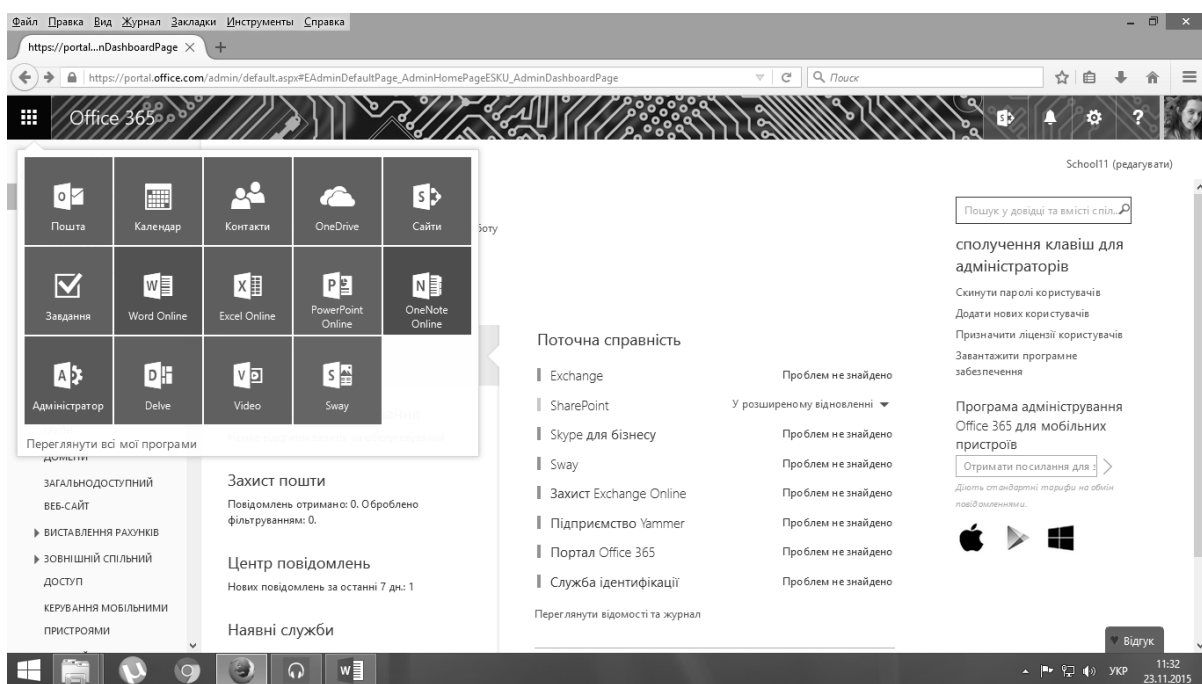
Файл Правка Вид Журнал Закладки Инструменты Справка

https://portal...nDashboardPage ×

https://portal.office.com/admin/default.aspx#EAdminDefaultPage_AdminHomePageESKU_AdminDashboardPage

Поиск

Office 365

School11 (редагувати)

Пошта
Календар
Контакти
OneDrive
Сайти
Завдання
Word Online
Excel Online
PowerPoint Online
OneNote Online
Адміністратор
Delve
Video
Sway

Переглянути всі мої програми

боту

Пошук у довідці та вмісті спіл...

сполучення клавіш для адміністраторів

Скинути паролі користувачів
Додати нових користувачів
Призначити ліцензії користувачів
Завантажити програмне забезпечення

Поточна справність

| | |
|---|---|
| Exchange | Проблем не знайдено |
| SharePoint | У розширеному відновленні |
| Skype для бізнесу | Проблем не знайдено |
| Sway | Проблем не знайдено |
| Захист Exchange Online | Проблем не знайдено |
| Підприємство Yammer | Проблем не знайдено |
| Портал Office 365 | Проблем не знайдено |
| Служба ідентифікації | Проблем не знайдено |

Переглянути відомості та журнал

Програма адміністрування Office 365 для мобільних пристроїв

Отримати посилання для

Діють стандартні тарифи на обмін повідомленнями.

ДОМЕНИ
ЗАГАЛЬНОДОСТУПНИЙ ВЕБ-САЙТ
ВИСТАВЛЕННЯ РАХУНКІВ
ЗОВНІШНІЙ СПІЛЬНИЙ ДОСТУП
КЕРУВАННЯ МОБІЛЬНИМИ ПРИСТРОЯМИ

Захист пошти
Повідомлень отримано: 0. Оброблено фільтруванням: 0.

Центр повідомлень
Нових повідомлень за останні 7 дн.: 1

Наявні служби

Відгук

УКР 11:32 23.11.2015